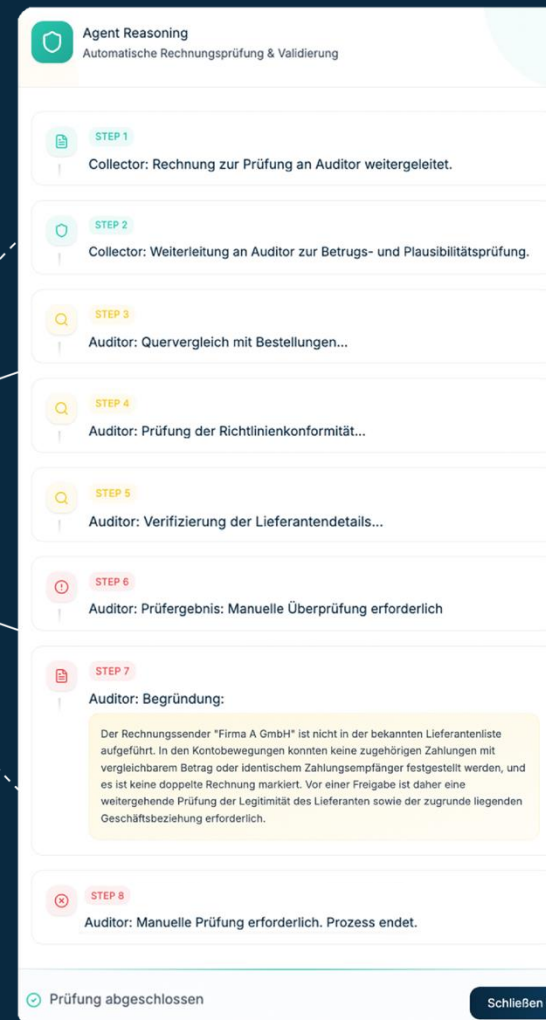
Agent Reasoning
Automatische Rechnungsprüfung & Validierung

STEP 1
Collector: Rechnung zur Prüfung an Auditor weitergeleitet.

STEP 2
Collector: Weiterleitung an Auditor zur Betrugs- und Plausibilitätsprüfung.

STEP 3
Auditor: Quervergleich mit Bestellungen...

STEP 4
Auditor: Prüfung der Richtlinienkonformität...

STEP 5
Auditor: Verifizierung der Lieferantendetails...

STEP 6
Auditor: Prüfergebnis: Manuelle Überprüfung erforderlich

STEP 7
Auditor: Begründung:

Der Rechnungssender "Firma A GmbH" ist nicht in der bekannten Lieferantenliste aufgeführt. In den Kontobewegungen konnten keine zugehörigen Zahlungen mit vergleichbarem Betrag oder identischem Zahlungsempfänger festgestellt werden, und es ist keine doppelte Rechnung markiert. Vor einer Freigabe ist daher eine weitergehende Prüfung der Legitimität des Lieferanten sowie der zugrunde liegenden Geschäftsbeziehung erforderlich.

STEP 8
Auditor: Manuelle Prüfung erforderlich. Prozess endet.

Prüfung abgeschlossen

Schließen